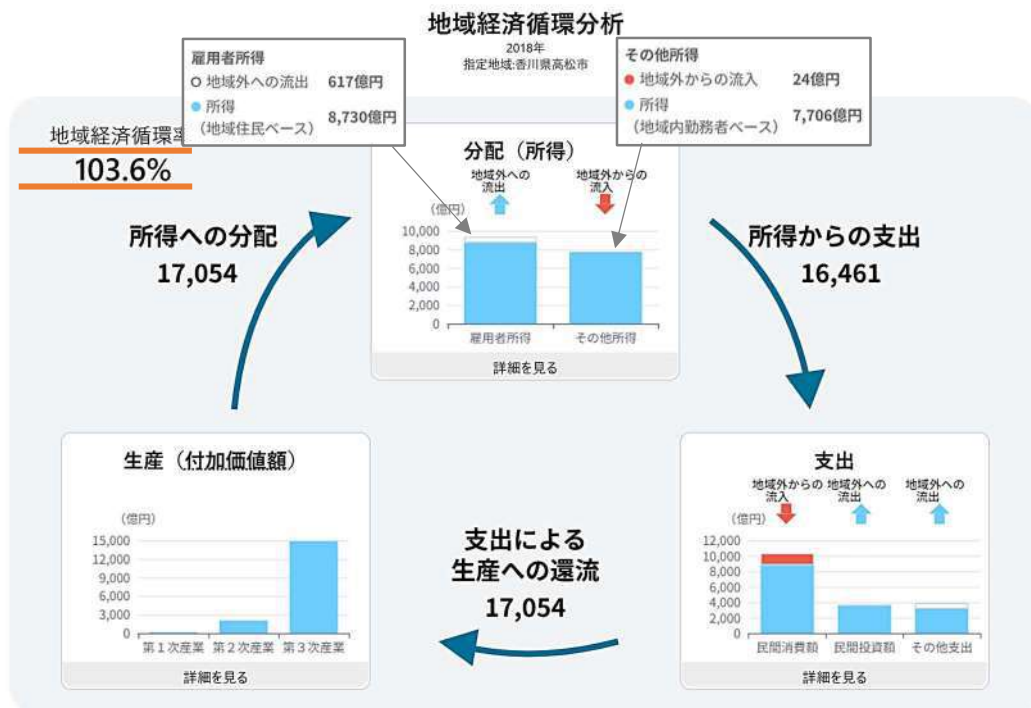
地域経済循環分析
2018年
指定地域:香川県高松市

雇用者所得
地域外への流出 617億円
所得（地域住民ベース） 8,730億円

その他所得
地域外からの流入 24億円
所得（地域内勤務者ベース） 7,706億円

地域経済循環率
103.6%

所得への分配
17,054

分配（所得）
地域外への流出
地域外からの流入
（億円）
10,000
8,000
6,000
4,000
2,000
0
雇用者所得
その他所得
詳細を見る

所得からの支出
16,461

生産（付加価値額）
（億円）
15,000
12,000
9,000
6,000
3,000
0
第１次産業
第２次産業
第３次産業
詳細を見る

支出による
生産への還流
17,054

支出
地域外からの流入
地域外への流出
地域外への流出
（億円）
12,000
10,000
8,000
6,000
4,000
2,000
0
民間消費額
民間投資額
その他支出
詳細を見る